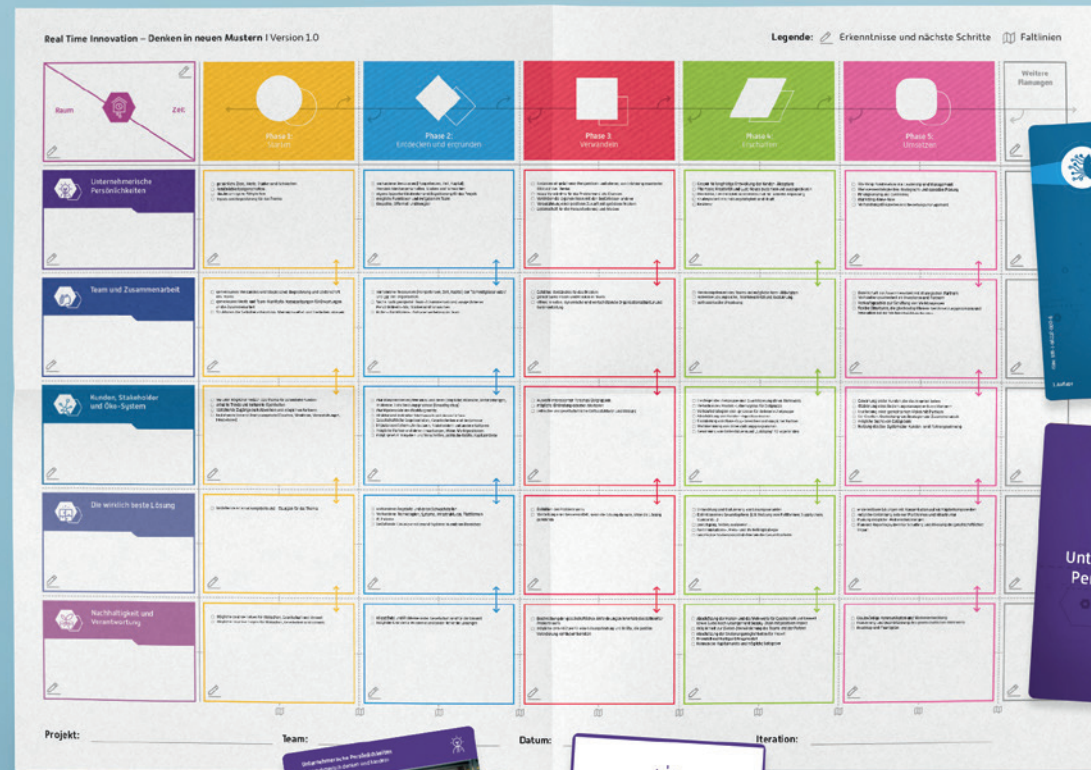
Real Time Innovation – Denken in neuen Mustern | Version 1.0

Legende: Erkenntnisse und nächste Schritte Faltlinien

Raum Zeit

Phase 1: Staunen

Phase 2: Entdecken und erfinden

Phase 3: Verwandeln

Phase 4: Erschaffen

Phase 5: Umsetzen

Weitere Planungen

Unternehmerische Persönlichkeiten

Team und Zusammenarbeit

Kunden, Stakeholder und Öko-System

Die wirklich beste Lösung

Nachhaltigkeit und Verantwortung

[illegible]

Projekt:

Team:

Datum:

Iteration:

Unternehmerische Persönlichkeiten

Unt
Pe